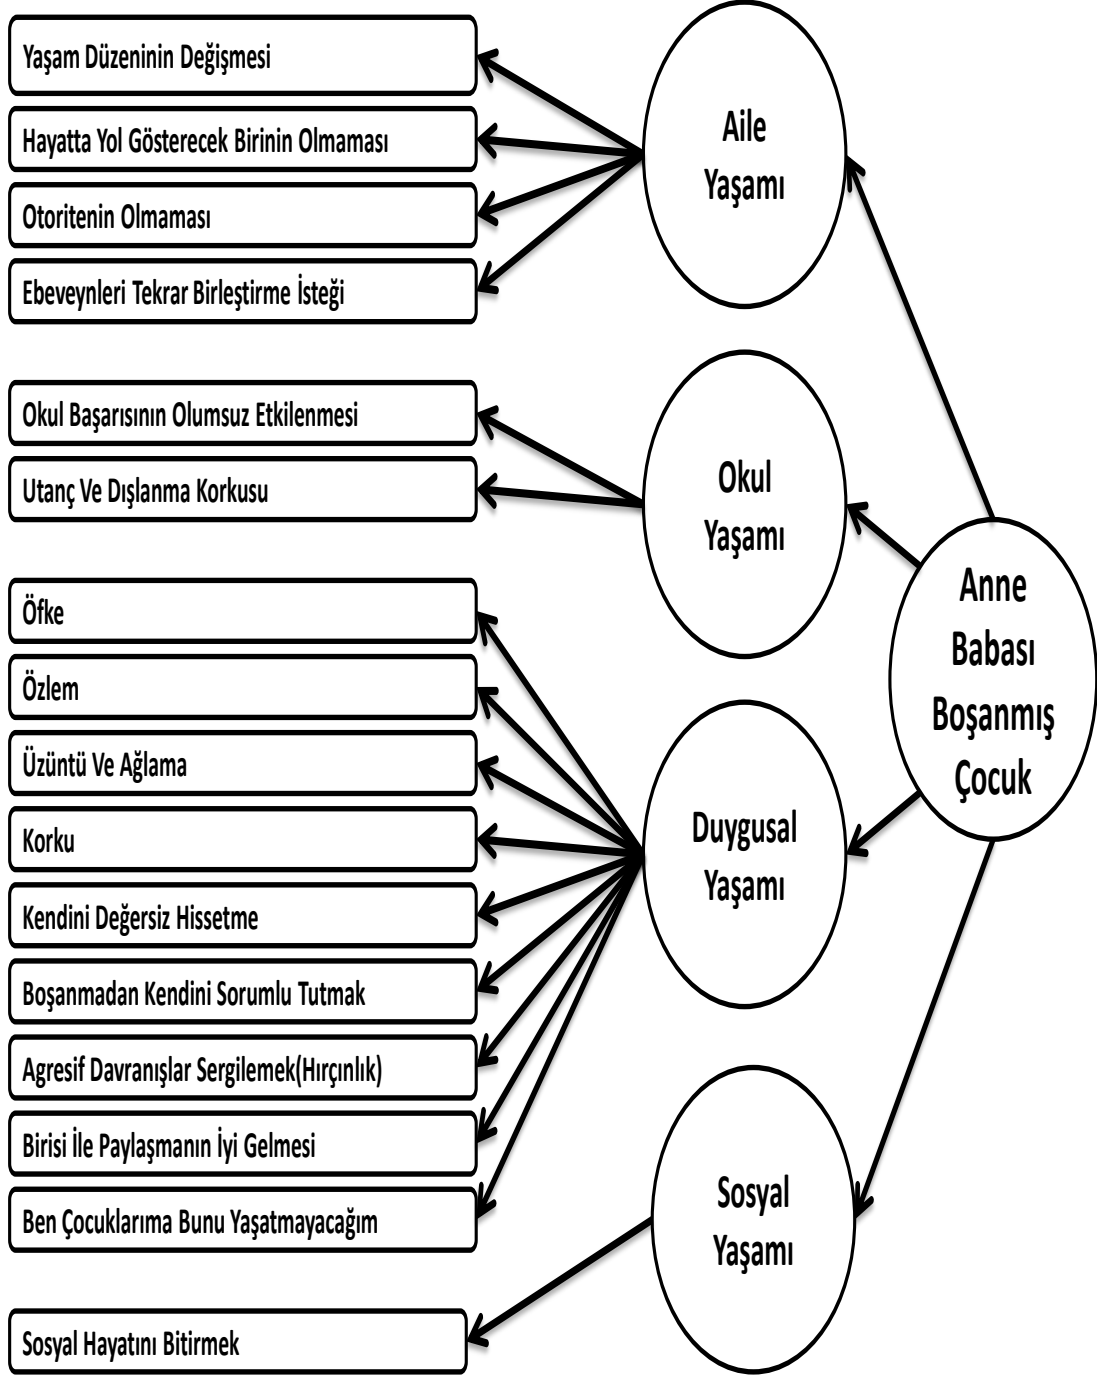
Anne Babası Boşanmış Çocuk

Aile Yaşamı

Yaşam Düzeninin Değişmesi

Hayatta Yol Gösterecek Birinin Olmaması

Otoritenin Olmaması

Ebeveynleri Tekrar Birleştirme İsteği

Okul Yaşamı

Okul Başarısının Olumsuz Etkilenmesi

Utanç Ve Dışlanma Korkusu

Duygusal Yaşamı

Öfke

Özlem

Üzüntü Ve Ağlama

Korku

Kendini Değersiz Hissetme

Boşanmadan Kendini Sorumlu Tutmak

Agresif Davranışlar Sergilemek(Hırçınlık)

Birisi İle Paylaşmanın İyi Gelmesi

Ben Çocuklarıma Bunu Yaşatmayacağım

Sosyal Yaşamı

Sosyal Hayatını Bitirmek